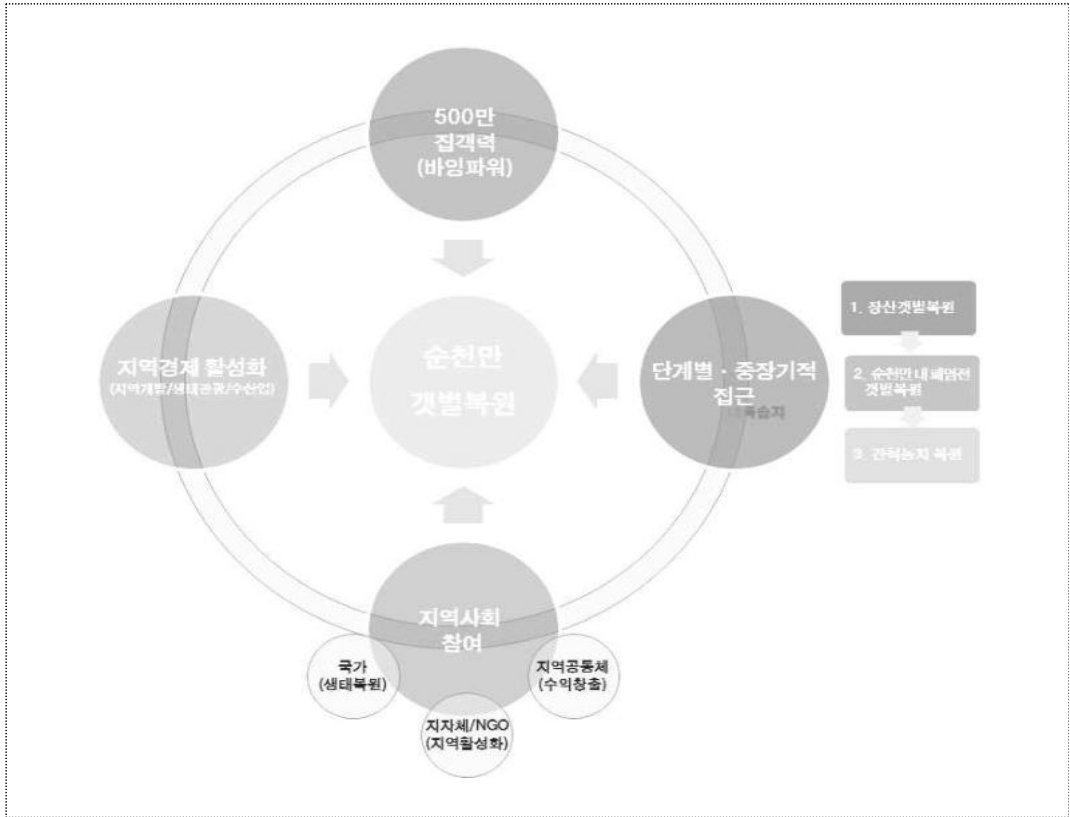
500만
집객력
(바잉파워)

지역경제 활성화
(지역개발/생태관광/수산업)

순천만
갯벌복원

단계별 · 중장기적
접근
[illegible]습지

1. 장산갯벌복원

2. 순천만 내 폐염전 갯벌복원

3. 간척농지 복원

지역사회
참여

국가
(생태복원)

지자체/NGO
(지역활성화)

지역공동체
(수익창출)